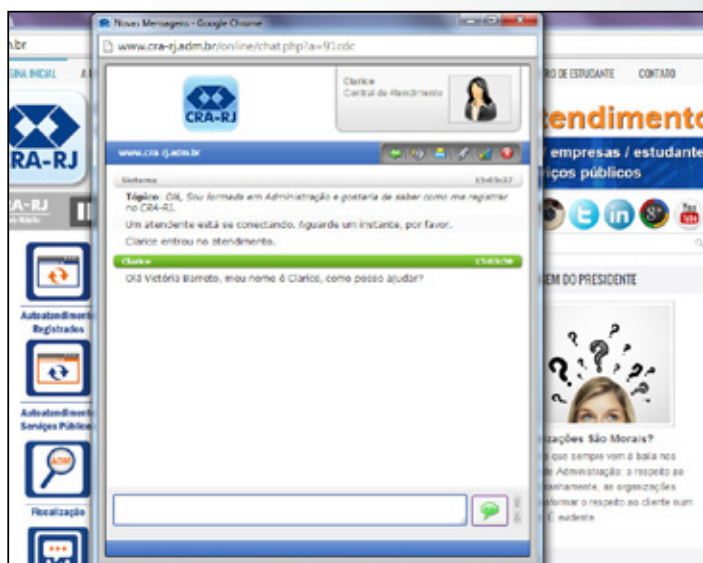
Nova Mensagem - Google Chrome

www.cra-rj.adm.br/online/chat.php?a=91cdc

CRA-RJ

Clarice
Central de Atendimento

www.cra-rj.adm.br

Sistema 15:49:37

Tópico: Olá, Sou formada em Administração e gostaria de saber como me registrar no CRA-RJ.

Um atendente está se conectando. Aguarde um instante, por favor.

Clarice entrou no atendimento.

Clarice 15:49:50

Olá Victória Barreto, meu nome é Clarice, como posso ajudar?

.br

PÁGINA INICIAL

CRA-RJ

CRA-RJ

Autoatendimento Registrados

Autoatendimento Serviços Públicos

ADM

Fiscalização

RO DE ESTUDANTE CONTATO

tendimento

empresas / estudantes

iços públicos

EM DO PRESIDENTE

izações São Morais?

que sempre vem à baila nos de Administração: o respeito ao nhamento, as organizações informar o respeito ao cliente sum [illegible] evidente